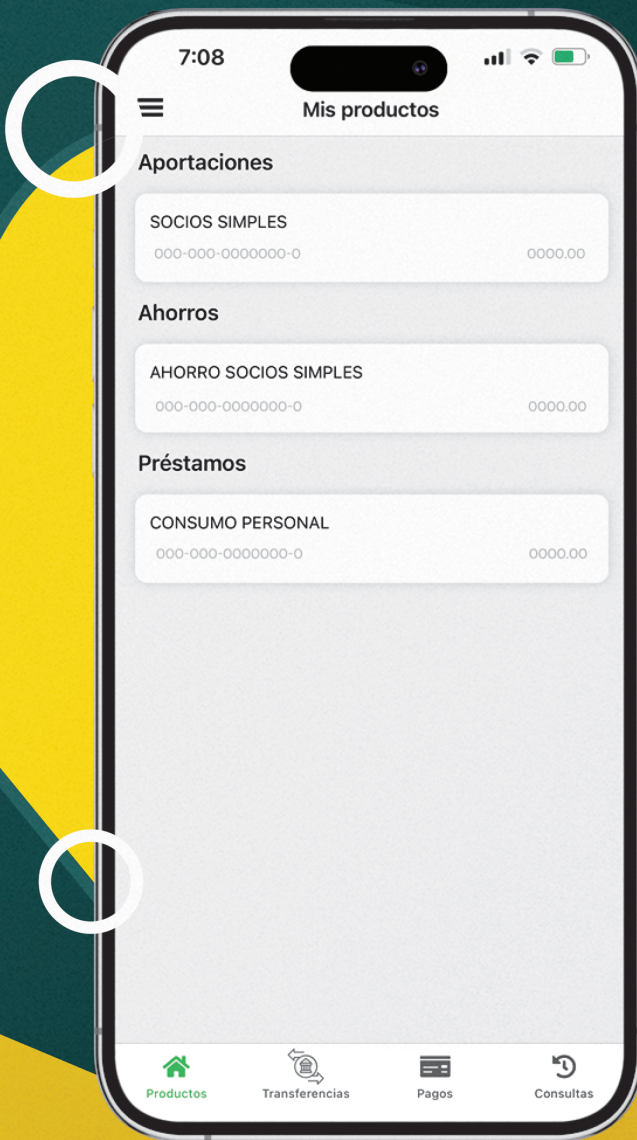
7:08

Mis productos

Aportaciones

SOCIOS SIMPLES
000-000-0000000-0 0000.00

Ahorros

AHORRO SOCIOS SIMPLES
000-000-0000000-0 0000.00

Préstamos

CONSUMO PERSONAL
000-000-0000000-0 0000.00

Productos Transferencias Pagos Consultas